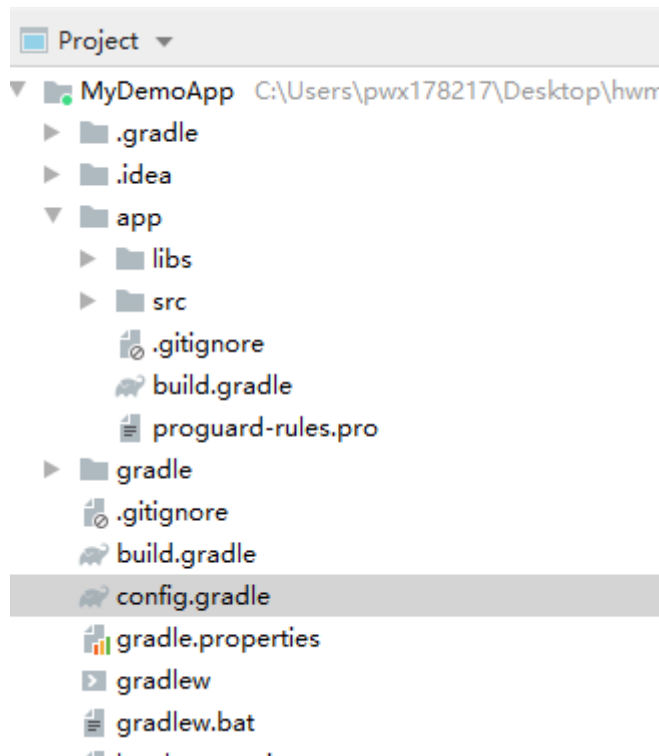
Project

MyDemoApp C:\Users\pwx178217\Desktop\hwm

.gradle

.idea

app

libs

src

.gitignore

build.gradle

proguard-rules.pro

gradle

.gitignore

build.gradle

config.gradle

gradle.properties

gradlew

gradlew.bat

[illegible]